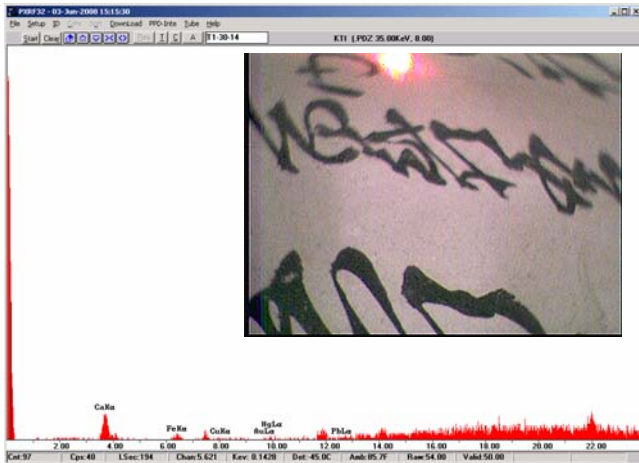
PXRF32 - 03-Jun-2008 15:15:30

File Setup ID Calibr Tool DownLoad PPD-Info Tube Help

Start Clear Print T C A T1-30-14

KTI (PDZ 35.00KeV, 8.00)

CaKa

FeKa

CuKa

HgLa
AuLa

PbLa

2.00 4.00 6.00 8.00 10.00 12.00 14.00 16.00 18.00 20.00 22.00

Cnt:97 | Cps:40 | LSec:194 | Chan:5.621 | Kev: 0.1420 | Det: -45.0C | Amb:85.7F | Raw:54.00 | Valid:50.00